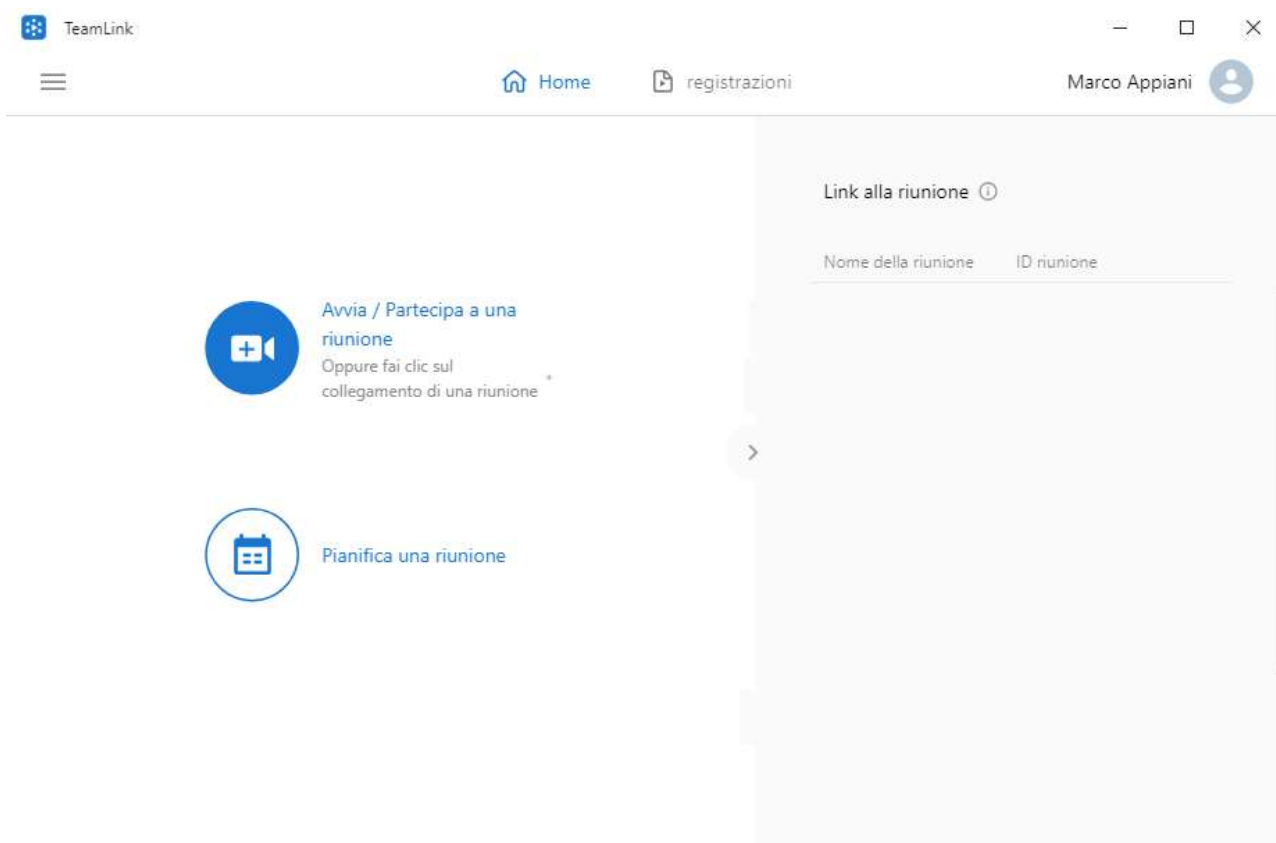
TeamLink

Home

registrazioni

Marco Appiani

Avvia / Partecipa a una riunione

Oppure fai clic sul collegamento di una riunione

Pianifica una riunione

Link alla riunione

| Nome della riunione | ID riunione |
|---|---|